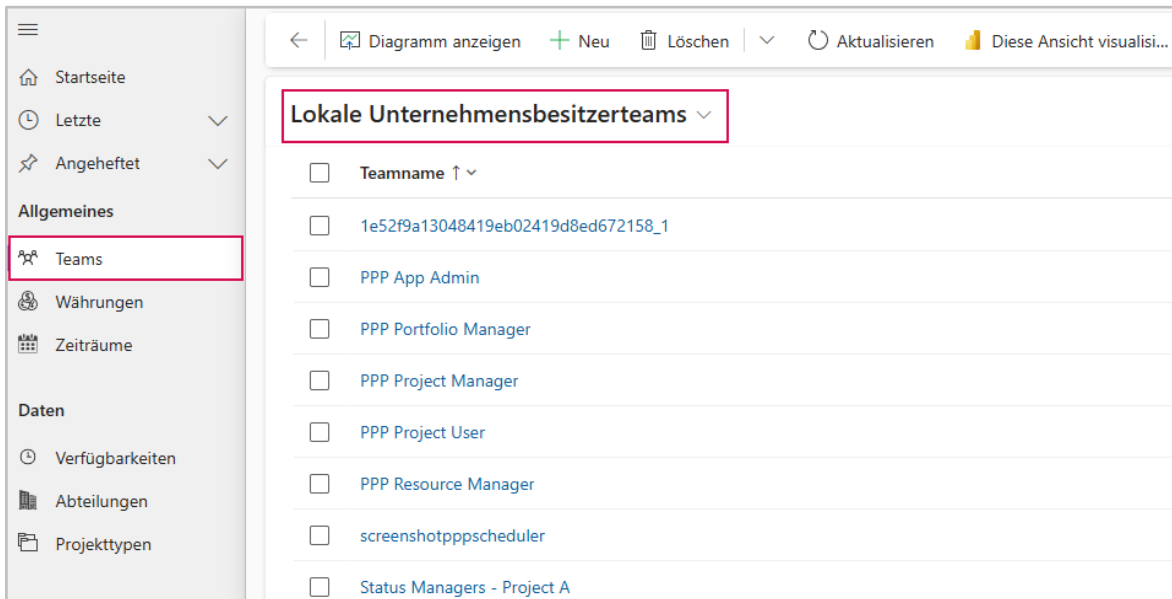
Startseite
Letzte
Angeheftet
Allgemeines
Teams
Währungen
Zeiträume
Daten
Verfügbarkeiten
Abteilungen
Projekttypen

Diagramm anzeigen
Neu
Löschen
Aktualisieren
Diese Ansicht visualisi...

Lokale Unternehmensbesitzerteams

Teamname ↑
1e52f9a13048419eb02419d8ed672158_1
PPP App Admin
PPP Portfolio Manager
PPP Project Manager
PPP Project User
PPP Resource Manager
screenshotpppscheduler
Status Managers - Project A